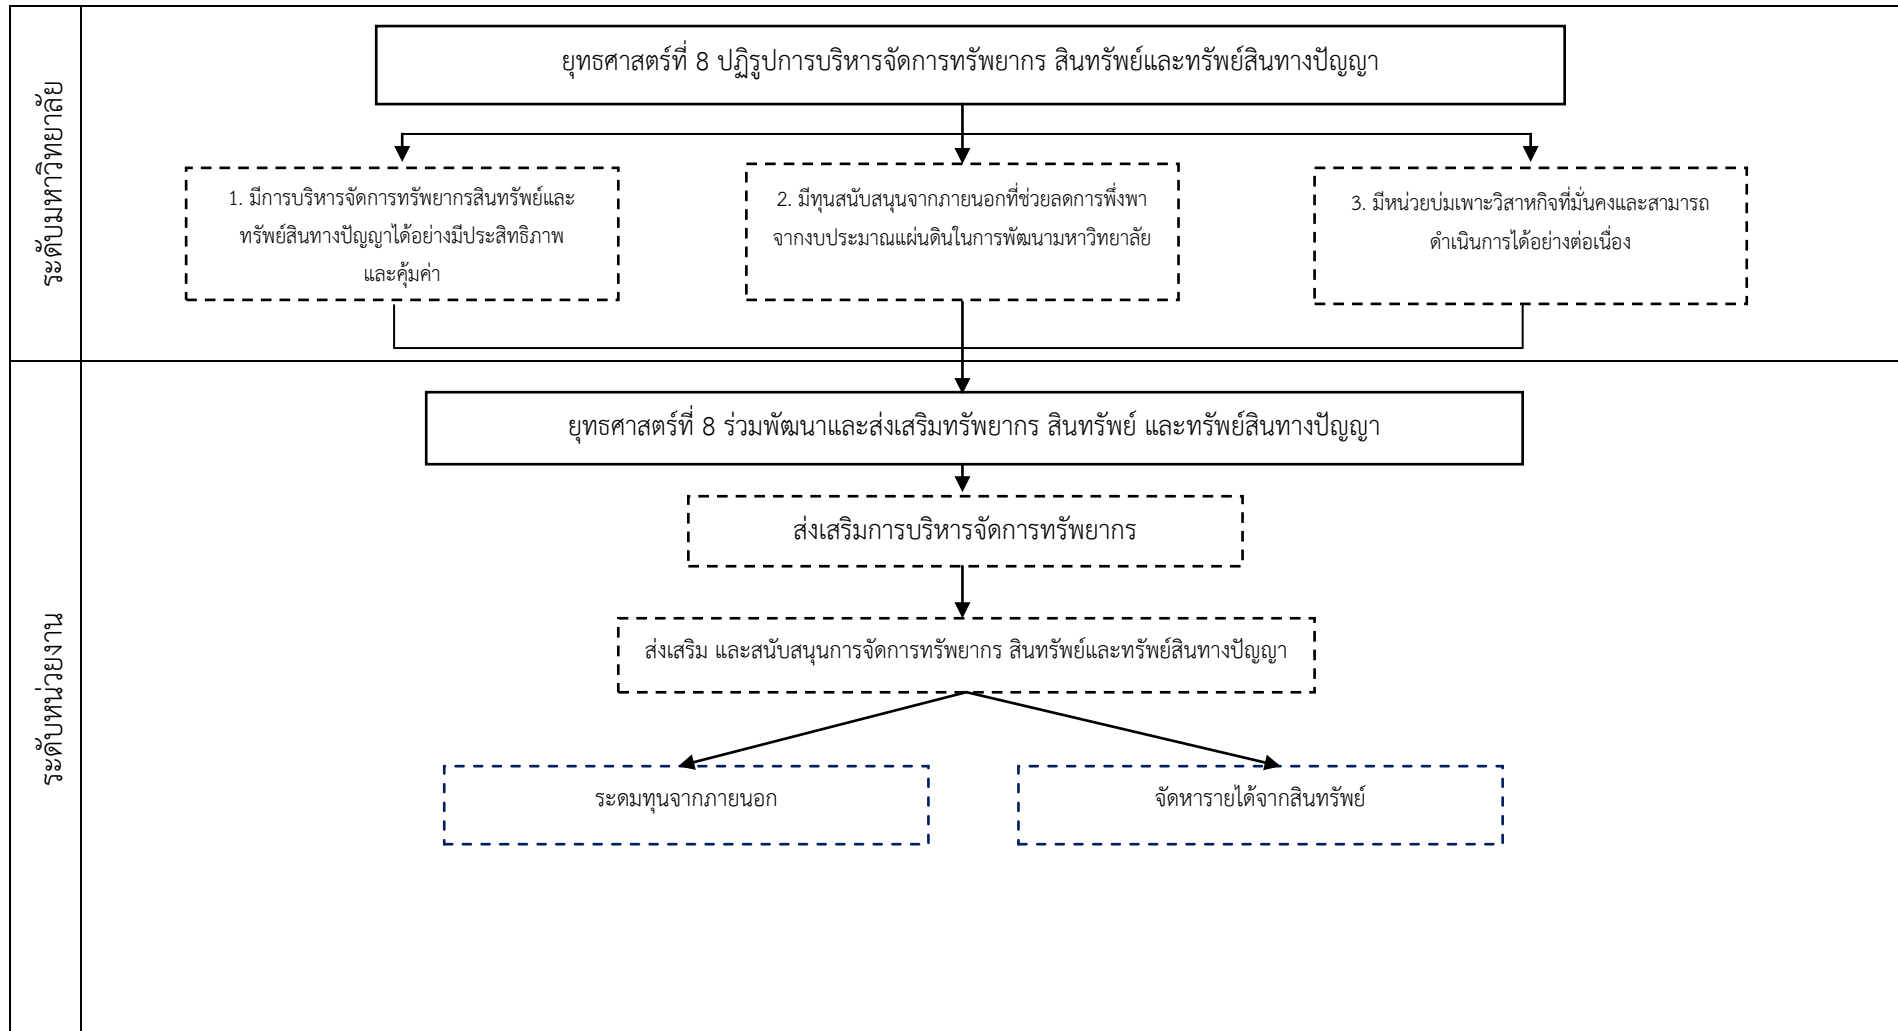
ระดับมหาวิทยาลัย

ยุทธศาสตร์ที่ 8 ปฏิรูปการบริหารจัดการทรัพยากร สินทรัพย์และทรัพย์สินทางปัญญา

1. มีการบริหารจัดการทรัพยากรสินทรัพย์และทรัพย์สินทางปัญญาได้อย่างมีประสิทธิภาพและคุ้มค่า

2. มีทุนสนับสนุนจากภายนอกที่ช่วยลดการพึ่งพาจากงบประมาณแผ่นดินในการพัฒนามหาวิทยาลัย

3. มีหน่วยบ่มเพาะวิสาหกิจที่มั่นคงและสามารถดำเนินการได้อย่างต่อเนื่อง

ระดับหน่วยงาน

ยุทธศาสตร์ที่ 8 ร่วมพัฒนาและส่งเสริมทรัพยากร สินทรัพย์ และทรัพย์สินทางปัญญา

ส่งเสริมการบริหารจัดการทรัพยากร

ส่งเสริม และสนับสนุนการจัดการทรัพยากร สินทรัพย์และทรัพย์สินทางปัญญา

ระดมทุนจากภายนอก

จัดหารายได้จากสินทรัพย์